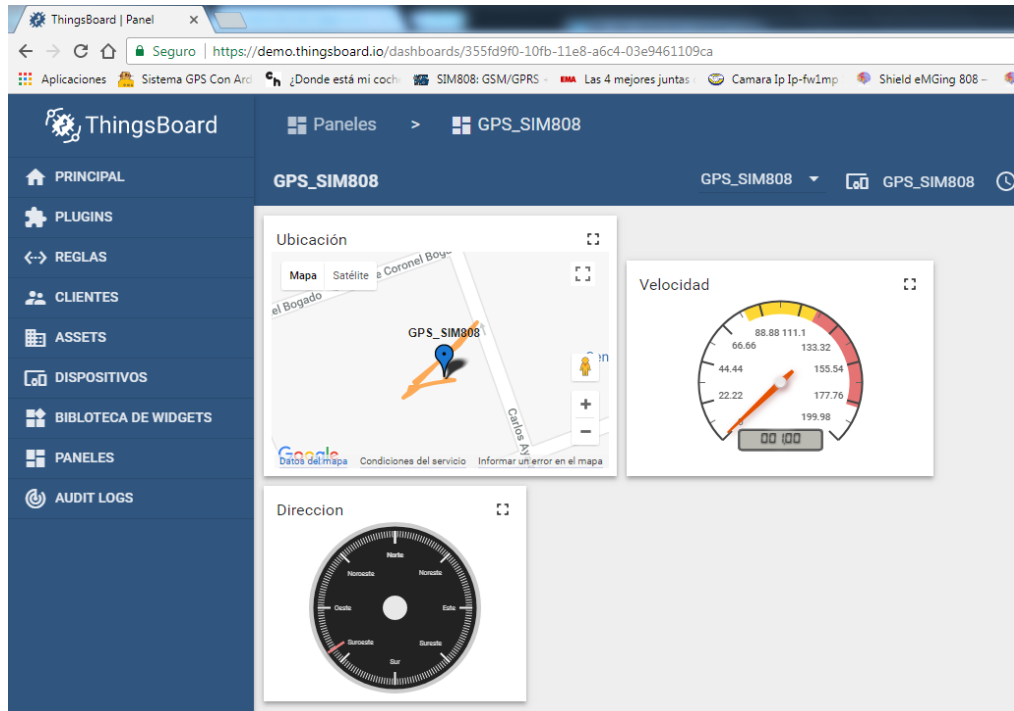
ThingsBoard | Panel ×

Seguro | https://demo.thingsboard.io/dashboards/355fd9f0-10fb-11e8-a6c4-03e9461109ca

Aplicaciones Sistema GPS Con Ar ¿Donde está mi coch SIM808: GSM/GPRS Las 4 mejores juntas Camara Ip Ip-fw1mp Shield eMGing 808 –

ThingsBoard

Paneles > GPS_SIM808

PRINCIPAL
PLUGINS
REGLAS
CLIENTES
ASSETS
DISPOSITIVOS
BIBLIOTECA DE WIDGETS
PANELES
AUDIT LOGS

GPS_SIM808

GPS_SIM808 GPS_SIM808

Ubicación

Mapa Satélite

Coronel Bog

el Bogado

GPS_SIM808

Carlos Ay

Google Datos del mapa Condiciones del servicio Informar un error en el mapa

Velocidad

88.88 111.1
66.66 133.32
44.44 155.54
22.22 177.76
199.98

00:00

Direccion

Norte
Noroeste Noreste
Oeste Este
Suroeste Sureste
Sur